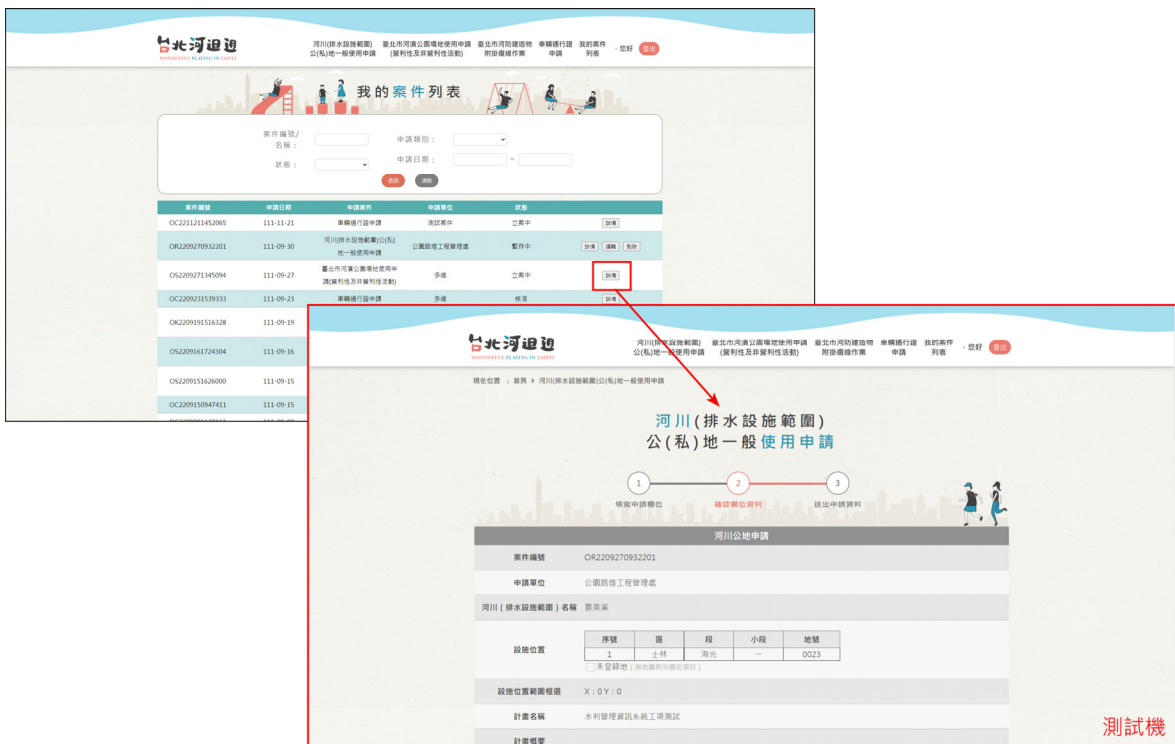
台北河岸遊
WONDERFUL PLAYING IN TAIPEI

河川(排水設施範圍)公(私)地一般使用申請　臺北市河濱公園場地使用申請(營利性及非營利性活動)　臺北市河防建造物附掛纜線作業　車輛通行證申請　我的案件列表　, 您好　登出

我的案件列表

案件編號/名稱：　申請類別：
狀態：　申請日期：　~
查詢　清除

| 案件編號 | 申請日期 | 申請案件 | 申請單位 | 狀態 | |
|---|---|---|---|---|---|
| OC2211211452065 | 111-11-21 | 車輛通行證申請 | 測試案件 | 立案中 | 詳情 |
| OR2209270932201 | 111-09-30 | 河川(排水設施範圍)公(私)地一般使用申請 | 公園路燈工程管理處 | 暫存中 | 詳情 編輯 刪除 |
| OS2209271345094 | 111-09-27 | 臺北市河濱公園場地使用申請(營利性及非營利性活動) | 多達 | 立案中 | 詳情 |
| OC2209231539333 | 111-09-23 | 車輛通行證申請 | 多達 | 核准 | 詳情 |
| OK2209191516328 | 111-09-19 | | | | |
| OS2209161724304 | 111-09-16 | | | | |
| OS2209151626000 | 111-09-15 | | | | |
| OC2209150947411 | 111-09-15 | | | | |

台北河岸遊
WONDERFUL PLAYING IN TAIPEI

河川(排水設施範圍)公(私)地一般使用申請　臺北市河濱公園場地使用申請(營利性及非營利性活動)　臺北市河防建造物附掛纜線作業　車輛通行證申請　我的案件列表　, 您好　登出

現在位置 ： 首頁 > 河川(排水設施範圍)公(私)地一般使用申請

河川(排水設施範圍)
公(私)地一般使用申請

1 填寫申請欄位　2 確認欄位資料　3 送出申請資料

河川公地申請

案件編號　OR2209270932201
申請單位　公園路燈工程管理處
河川(排水設施範圍)名稱　景美溪
設施位置

| 序號 | 區 | 段 | 小段 | 地號 |
|---|---|---|---|---|
| 1 | 士林 | 海光 | 一 | 0023 |

未登錄地 (無地籍則勾選此項目)

設施位置範圍框選　X : 0 Y : 0
計畫名稱　水利管理資訊系統工項測試
計畫概要

測試機